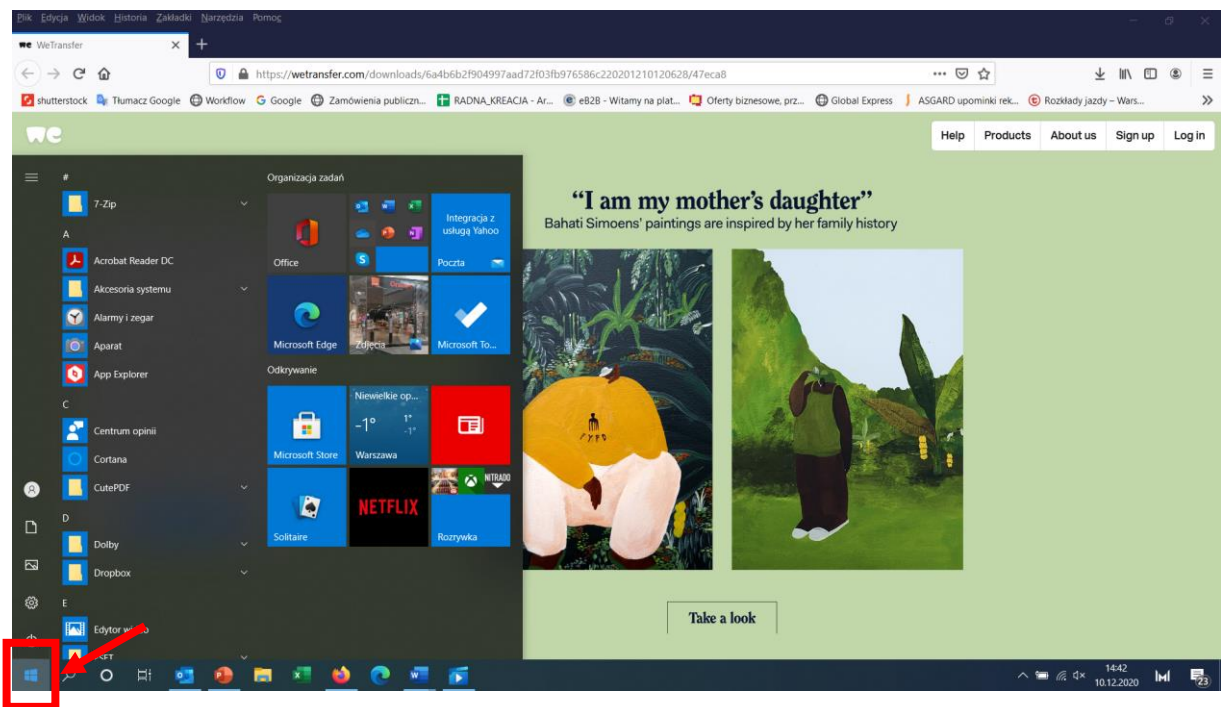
Plik Edycja Widok Historia Zakładki Narzędzia Pomoc

WeTransfer

https://wetransfer.com/downloads/6a4b6b2f904997aad72f03fb976586c220201210120628/47eca8

shutterstock Tłumacz Google Workflow Google Zamówienia publiczn... RADNA_KREACJA - Ar... eB2B - Witamy na plat... Oferty biznesowe, prz... Global Express ASGARD upominki rek... Rozkłady jazdy – Wars...

we

Help Products About us Sign up Log in

#
7-Zip
A
Acrobat Reader DC
Akcesoria systemu
Alarmy i zegar
Aparat
App Explorer
C
Centrum opinii
Cortana
CutePDF
D
Dolby
Dropbox
E
Edytor wideo

Organizacja zadań
Office
Integracja z usługą Yahoo
Poczta
Microsoft Edge
Zdjęcia
Microsoft To...
Odkrywanie
Microsoft Store
Niewielkie op...
-1°
1°
-1°
Warszawa
Solitaire
NETFLIX
NITRADO
Rozrywka

"I am my mother's daughter"
Bahati Simoens' paintings are inspired by her family history

Take a look

14:42
10.12.2020
23